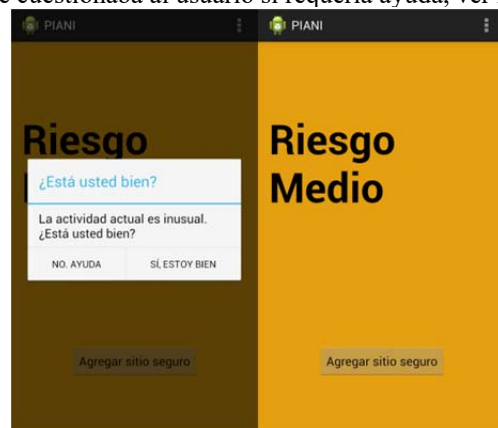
e cuestionaba al usuario si requería ayuda, ver

PIANI

Riesgo

¿Está usted bien?

La actividad actual es inusual. ¿Está usted bien?

NO, AYUDA

SÍ, ESTOY BIEN

Agregar sitio seguro

PIANI

Riesgo Medio

Agregar sitio seguro